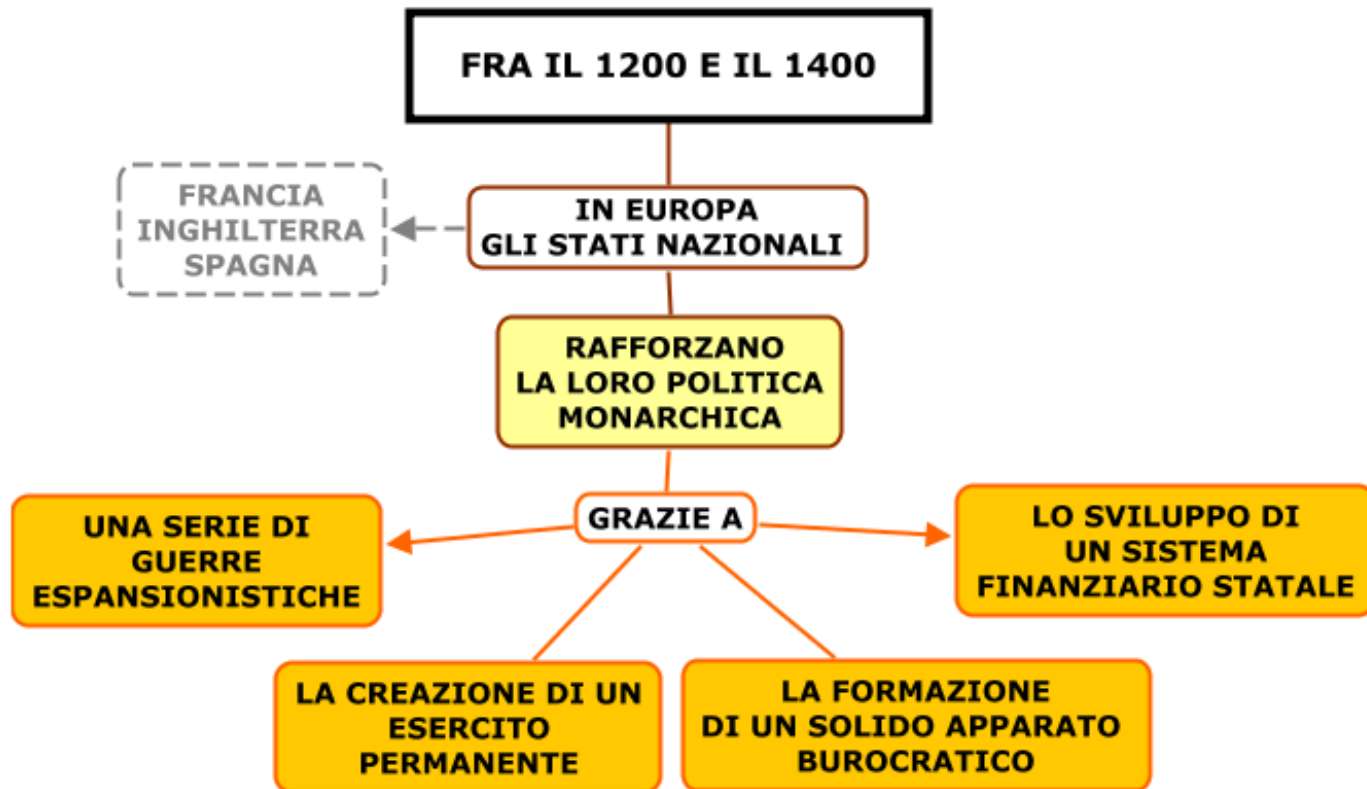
FRA IL 1200 E IL 1400

IN EUROPA
GLI STATI NAZIONALI

FRANCIA
INGHILTERRA
SPAGNA

RAFFORZANO
LA LORO POLITICA
MONARCHICA

GRAZIE A

UNA SERIE DI
GUERRE
ESPANSIONISTICHE

LO SVILUPPO DI
UN SISTEMA
FINANZIARIO STATALE

LA CREAZIONE DI UN
ESERCITO
PERMANENTE

LA FORMAZIONE
DI UN SOLIDO APPARATO
BUROCRATICO